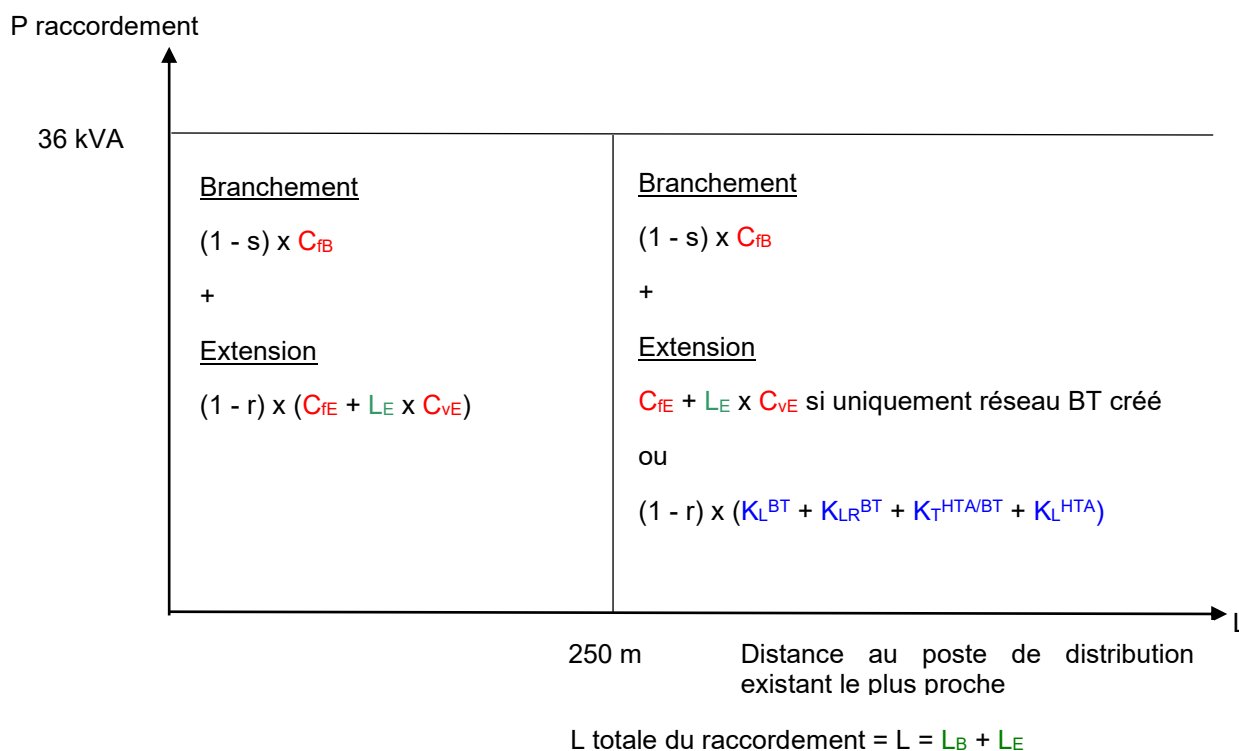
P raccordement

36 kVA

Branchement

(1 - s) x $C_{fB}$

+

Extension

(1 - r) x ($C_{fE}$ + $L_E$ x $C_{vE}$)

Branchement

(1 - s) x $C_{fB}$

+

Extension

$C_{fE}$ + $L_E$ x $C_{vE}$ si uniquement réseau BT créé

ou

(1 - r) x ($K_L^{BT}$ + $K_{LR}^{BT}$ + $K_T^{HTA/BT}$ + $K_L^{HTA}$)

L

250 m

Distance au poste de distribution existant le plus proche

L totale du raccordement = L = $L_B$ + $L_E$